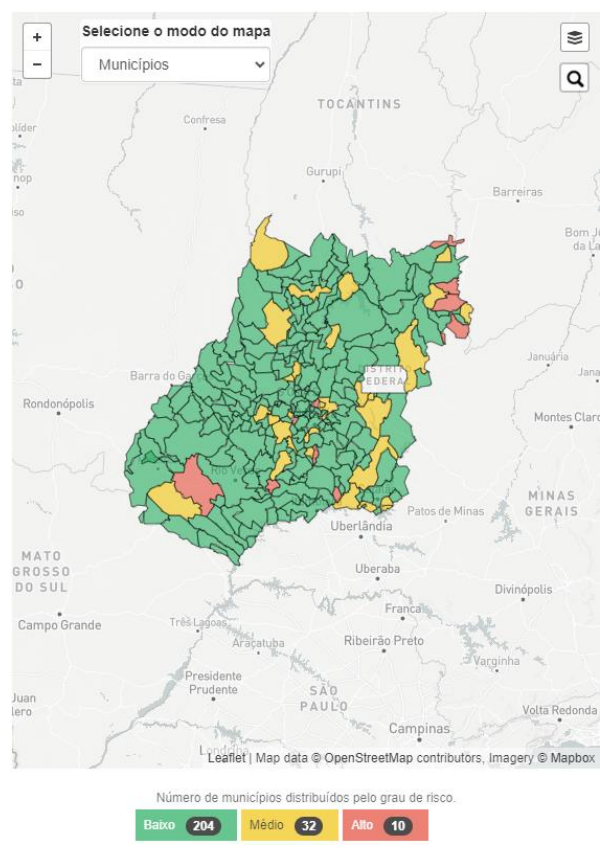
+
−
Selecione o modo do mapa
Municípios

TOCANTINS
Confresa
Gurupi
Barreiras
Bom Je da La
Barra do Ga
DISTRITO FEDERAL
Januária
Rondonópolis
Montes Claro
Rio Verde
Patos de Minas
MINAS GERAIS
Uberlândia
MATO GROSSO DO SUL
Uberaba
Divinópolis
Campo Grande
Três Lagoas
Franca
Araçatuba
Ribeirão Preto
Varginha
Presidente Prudente
SÃO PAULO
Volta Redonda
Campinas
Londrina
Leaflet | Map data © OpenStreetMap contributors, Imagery © Mapbox

Número de municípios distribuídos pelo grau de risco.
Baixo 204 Médio 32 Alto 10